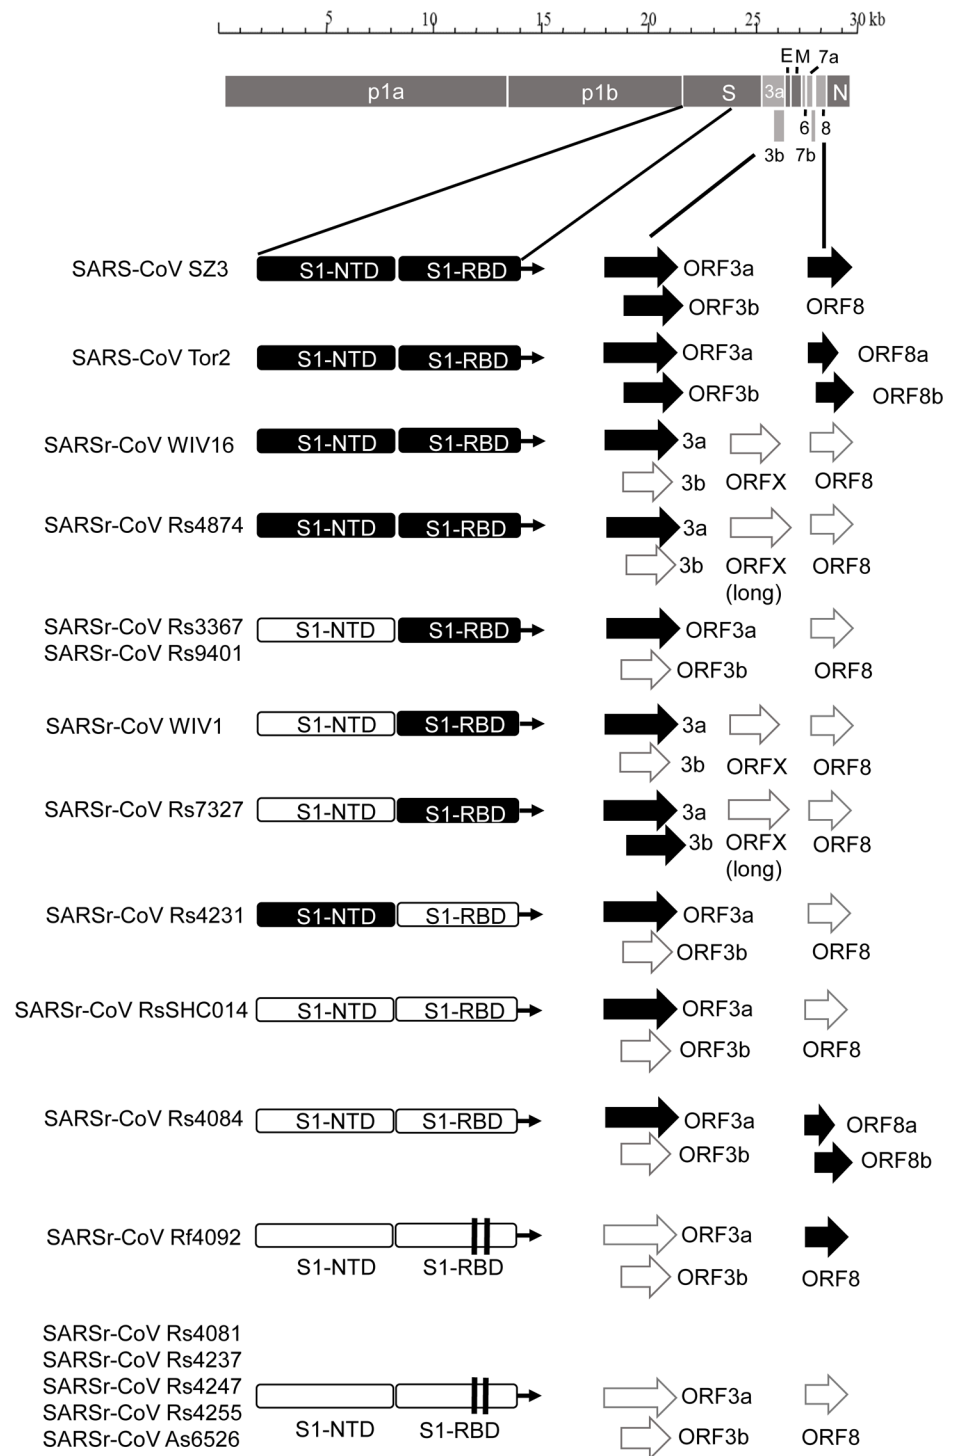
5 10 15 20 25 30 kb

E M 7a

p1a p1b S 3a N

6 8

3b 7b

SARS-CoV SZ3 S1-NTD S1-RBD ORF3a ORF3b ORF8

SARS-CoV Tor2 S1-NTD S1-RBD ORF3a ORF3b ORF8a ORF8b

SARSr-CoV WIV16 S1-NTD S1-RBD 3a 3b ORFX ORF8

SARSr-CoV Rs4874 S1-NTD S1-RBD 3a 3b ORFX (long) ORF8

SARSr-CoV Rs3367
SARSr-CoV Rs9401 S1-NTD S1-RBD ORF3a ORF3b ORF8

SARSr-CoV WIV1 S1-NTD S1-RBD 3a 3b ORFX ORF8

SARSr-CoV Rs7327 S1-NTD S1-RBD 3a 3b ORFX (long) ORF8

SARSr-CoV Rs4231 S1-NTD S1-RBD ORF3a ORF3b ORF8

SARSr-CoV RsSHC014 S1-NTD S1-RBD ORF3a ORF3b ORF8

SARSr-CoV Rs4084 S1-NTD S1-RBD ORF3a ORF3b ORF8a ORF8b

SARSr-CoV Rf4092 S1-NTD S1-RBD ORF3a ORF3b ORF8

SARSr-CoV Rs4081
SARSr-CoV Rs4237
SARSr-CoV Rs4247
SARSr-CoV Rs4255
SARSr-CoV As6526 S1-NTD S1-RBD ORF3a ORF3b ORF8